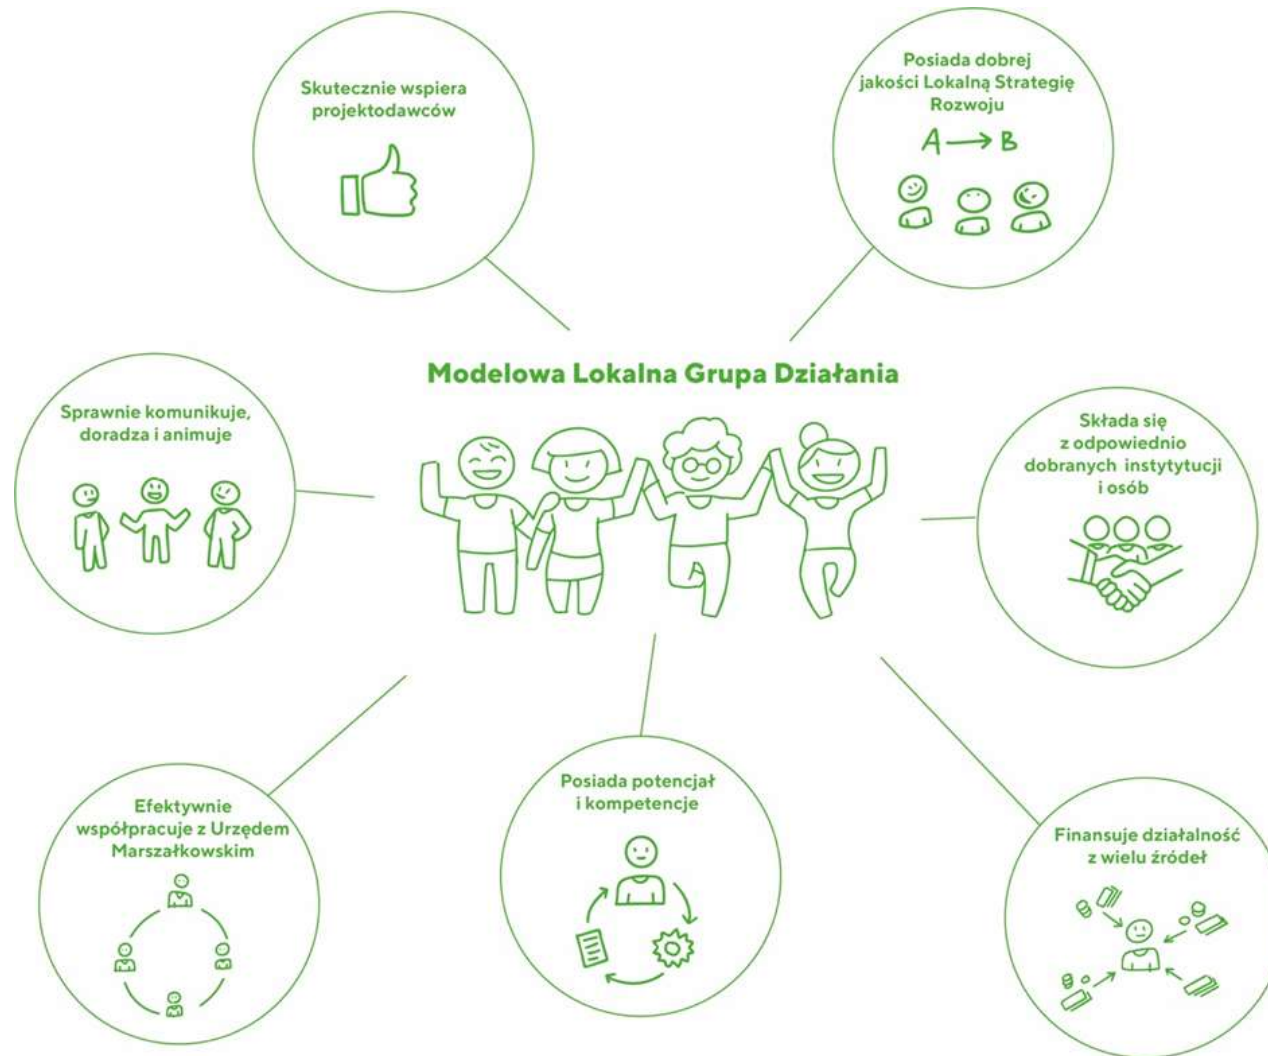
Skutecznie wspiera projektodawców

Posiada dobrej jakości Lokalną Strategię Rozwoju

A ⟶ B

Modelowa Lokalna Grupa Działania

Sprawnie komunikuje, doradza i animuje

Składa się z odpowiednio dobranych instytytucji i osób

Efektywnie współpracuje z Urzędem Marszałkowskim

Posiada potencjał i kompetencje

Finansuje działalność z wielu źródeł